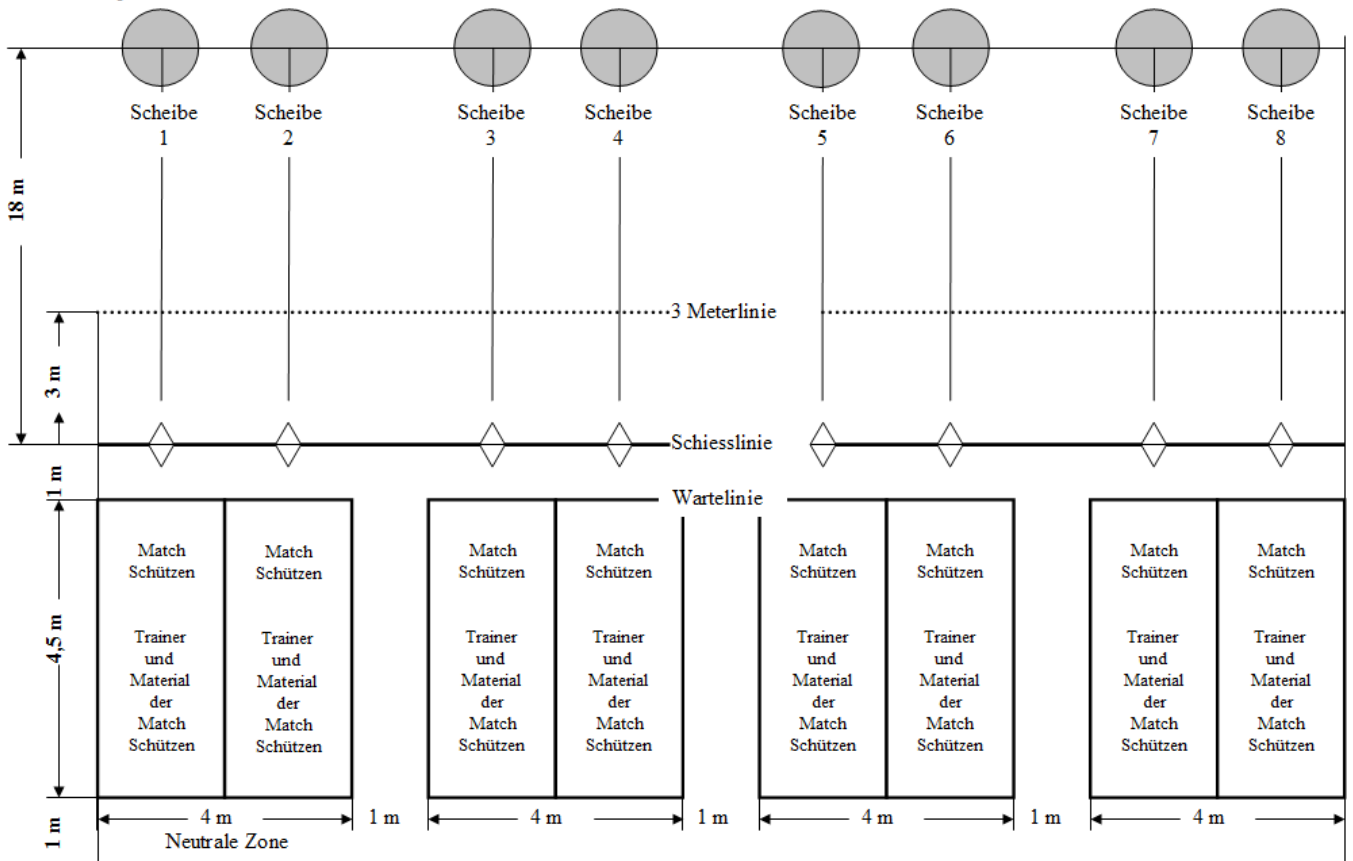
Scheibe 1 Scheibe 2 Scheibe 3 Scheibe 4 Scheibe 5 Scheibe 6 Scheibe 7 Scheibe 8

18 m

3 Meterlinie

3 m

Schiesslinie

1 m

Wartelinie

4,5 m

Match Schützen

Trainer und Material der Match Schützen

Match Schützen

Trainer und Material der Match Schützen

Match Schützen

Trainer und Material der Match Schützen

Match Schützen

Trainer und Material der Match Schützen

Match Schützen

Trainer und Material der Match Schützen

Match Schützen

Trainer und Material der Match Schützen

Match Schützen

Trainer und Material der Match Schützen

Match Schützen

Trainer und Material der Match Schützen

1 m

4 m 1 m 4 m 1 m 4 m 1 m 4 m

Neutrale Zone